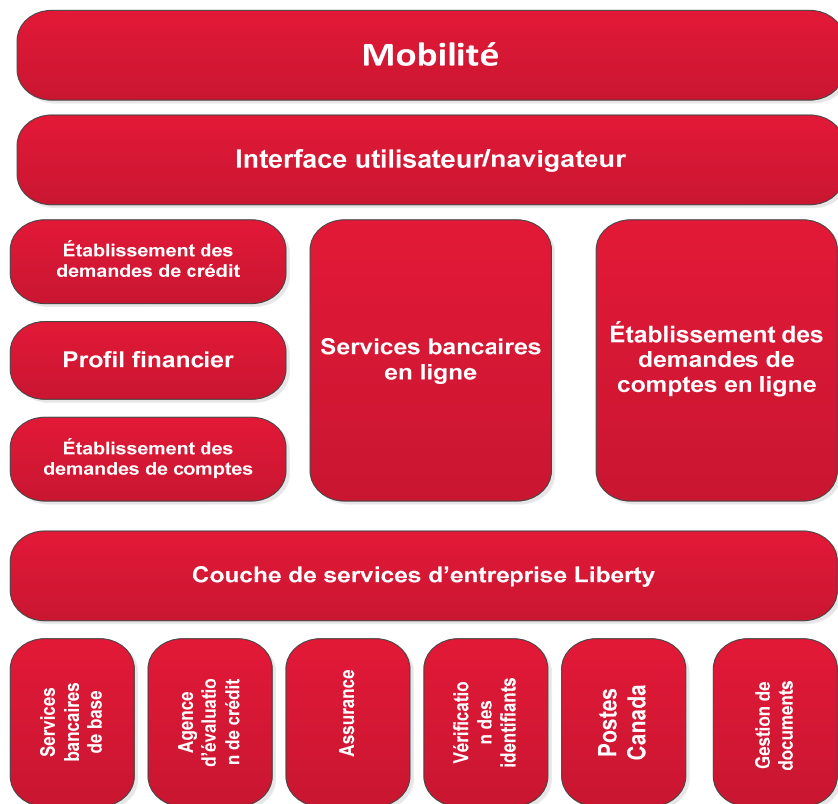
Mobilité

Interface utilisateur/navigateur

Établissement des demandes de crédit

Profil financier

Établissement des demandes de comptes

Services bancaires en ligne

Établissement des demandes de comptes en ligne

Couche de services d'entreprise Liberty

Services bancaires de base

Agence d'évaluation de crédit

Assurance

Vérification des identifiants

Postes Canada

Gestion de documents